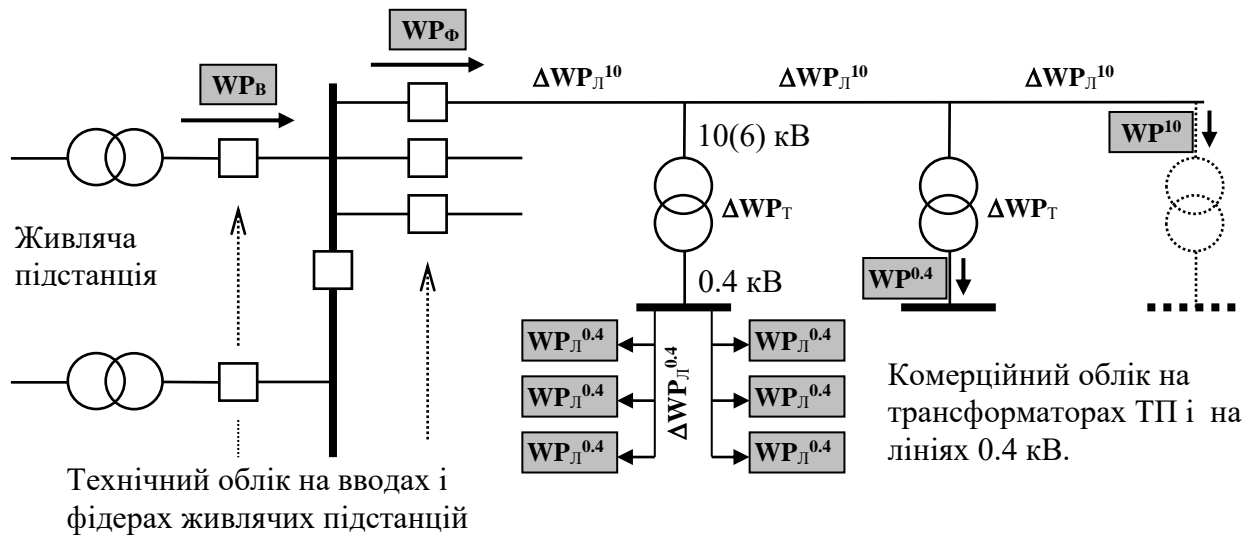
$WP_Ф$

$WP_В$

$\Delta WP_Л^{10}$ $\Delta WP_Л^{10}$ $\Delta WP_Л^{10}$

$WP^{10}$

10(6) кВ

$\Delta WP_Т$

$\Delta WP_Т$

Живляча підстанція

0.4 кВ

$WP^{0.4}$

$WP_Л^{0.4}$ $WP_Л^{0.4}$

$WP_Л^{0.4}$ $WP_Л^{0.4}$

$WP_Л^{0.4}$ $WP_Л^{0.4}$

$\Delta WP_Л^{0.4}$

Комерційний облік на трансформаторах ТП і на лініях 0.4 кВ.

Технічний облік на вводах і фідерах живлячих підстанцій